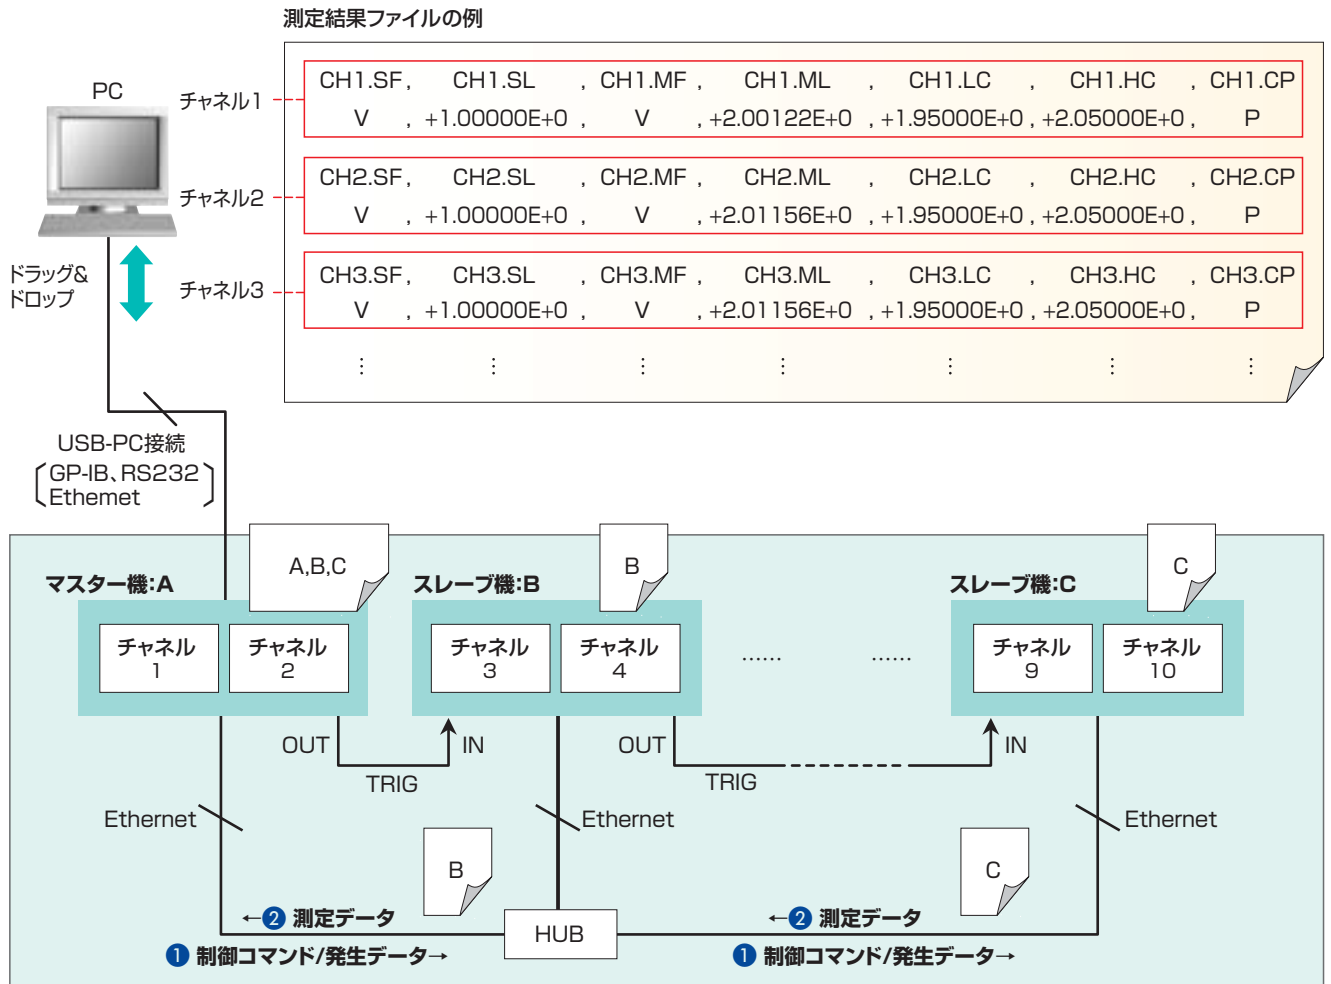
測定結果ファイルの例

PC

チャネル1
チャネル2
チャネル3

| CH1.SF , | CH1.SL , | CH1.MF , | CH1.ML , | CH1.LC , | CH1.HC , | CH1.CP |
|---|---|---|---|---|---|---|
| V , | +1.00000E+0 , | V , | +2.00122E+0 , | +1.95000E+0 , | +2.05000E+0 , | P |

| CH2.SF , | CH2.SL , | CH2.MF , | CH2.ML , | CH2.LC , | CH2.HC , | CH2.CP |
|---|---|---|---|---|---|---|
| V , | +1.00000E+0 , | V , | +2.01156E+0 , | +1.95000E+0 , | +2.05000E+0 , | P |

| CH3.SF , | CH3.SL , | CH3.MF , | CH3.ML , | CH3.LC , | CH3.HC , | CH3.CP |
|---|---|---|---|---|---|---|
| V , | +1.00000E+0 , | V , | +2.01156E+0 , | +1.95000E+0 , | +2.05000E+0 , | P |

⋮ ⋮ ⋮ ⋮ ⋮ ⋮ ⋮

ドラッグ&ドロップ

USB-PC接続
GP-IB、RS232
Ethemet

A,B,C
マスター機:A
チャネル 1
チャネル 2

B
スレーブ機:B
チャネル 3
チャネル 4

...... ......

C
スレーブ機:C
チャネル 9
チャネル 10

OUT
IN
TRIG
OUT
IN
TRIG

Ethernet
Ethernet
Ethernet

B
C

←2 測定データ
1 制御コマンド/発生データ→
HUB
←2 測定データ
1 制御コマンド/発生データ→